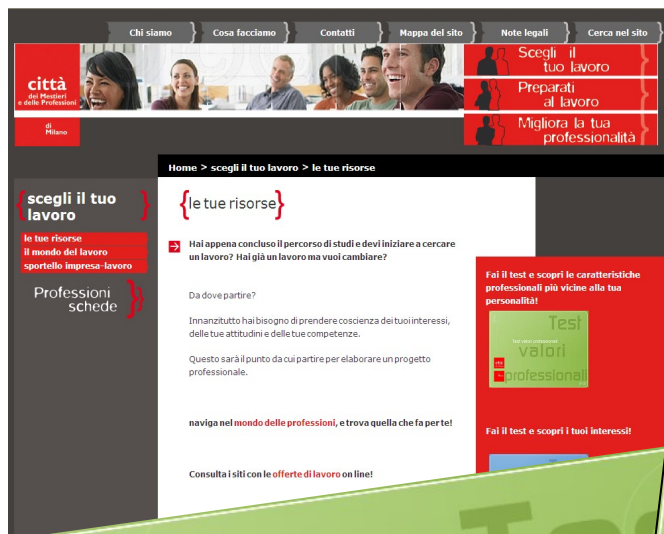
Chi siamo | Cosa facciamo | Contatti | Mappa del sito | Note legali | Cerca nel sito

città dei Mestieri e delle Professioni di Milano

Scegli il tuo lavoro

Preparati al lavoro

Migliora la tua professionalità

Home > scegli il tuo lavoro > le tue risorse

scegli il tuo lavoro

le tue risorse
il mondo del lavoro
sportello impresa-lavoro

Professioni schede

le tue risorse

Hai appena concluso il percorso di studi e devi iniziare a cercare un lavoro? Hai già un lavoro ma vuoi cambiare?

Da dove partire?

Innanzitutto hai bisogno di prendere coscienza dei tuoi interessi, delle tue attitudini e delle tue competenze.

Questo sarà il punto da cui partire per elaborare un progetto professionale.

naviga nel mondo delle professioni, e trova quella che fa per te!

Consulta i siti con le offerte di lavoro on line!

Fai il test e scopri le caratteristiche professionali più vicine alla tua personalità!

Test valori professionali

Fai il test e scopri i tuoi interessi!

Tes